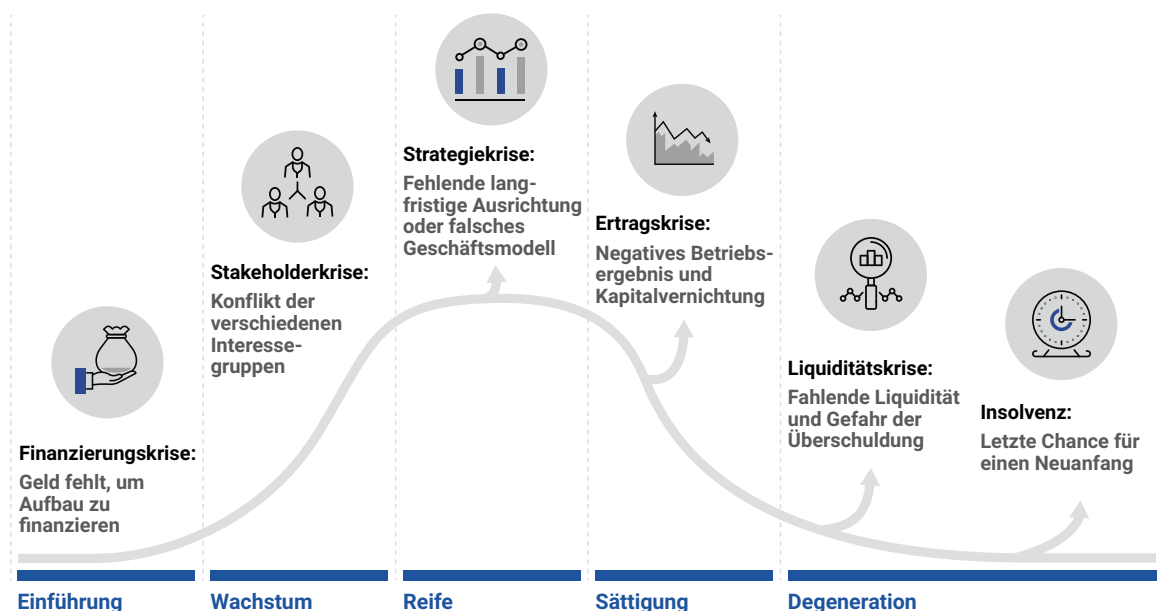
Finanzierungskrise:
Geld fehlt, um Aufbau zu finanzieren

Stakeholderkrise:
Konflikt der verschiedenen Interessegruppen

Strategiekrise:
Fehlende langfristige Ausrichtung oder falsches Geschäftsmodell

Ertragskrise:
Negatives Betriebsergebnis und Kapitalvernichtung

Liquiditätskrise:
Fahlende Liquidität und Gefahr der Überschuldung

Insolvenz:
Letzte Chance für einen Neuanfang

Einführung
Wachstum
Reife
Sättigung
Degeneration